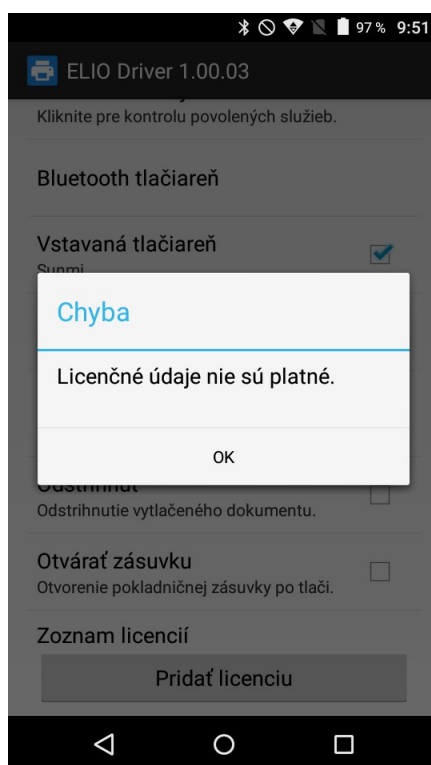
97 % 9:51

ELIO Driver 1.00.03

Kliknite pre kontrolu povolených služieb.

Bluetooth tlačiareň

Vstavaná tlačiareň
Sunmi

Chyba

Licenčné údaje nie sú platné.

OK

Odstrihnúť
Odstrihnutie vytlačeného dokumentu.

Otvárať zásuvku
Otvorenie pokladničnej zásuvky po tlači.

Zoznam licencií

Pridať licenciu